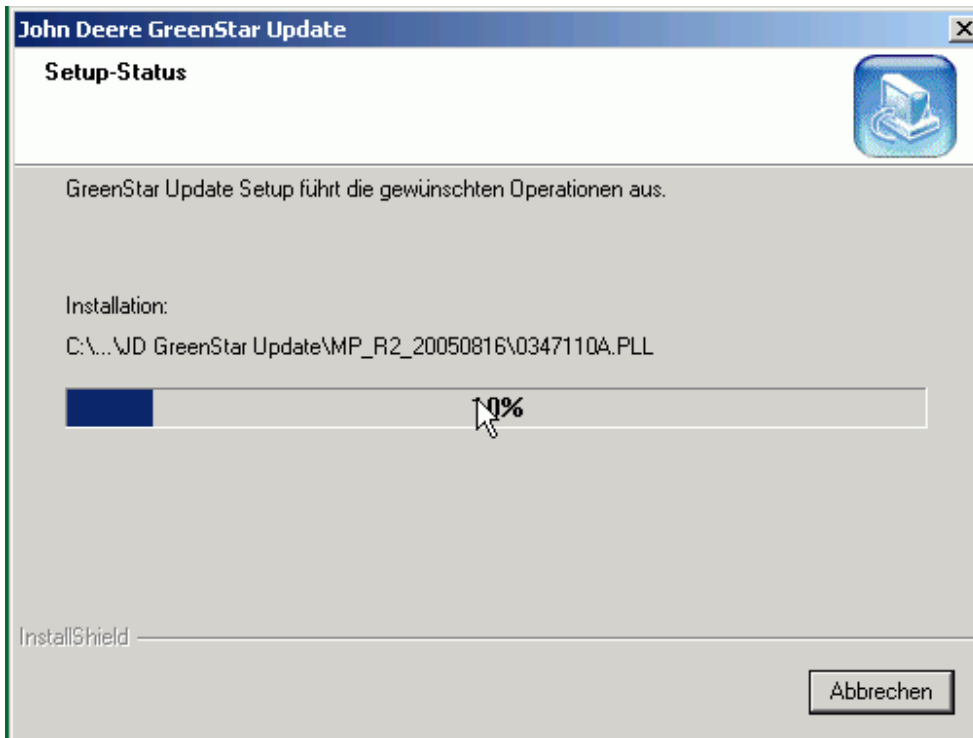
John Deere GreenStar Update

Setup-Status

GreenStar Update Setup führt die gewünschten Operationen aus.

Installation:

C:\...\JD GreenStar Update\MP_R2_20050816\0347110A.PLL

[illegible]0%

InstallShield

Abbrechen